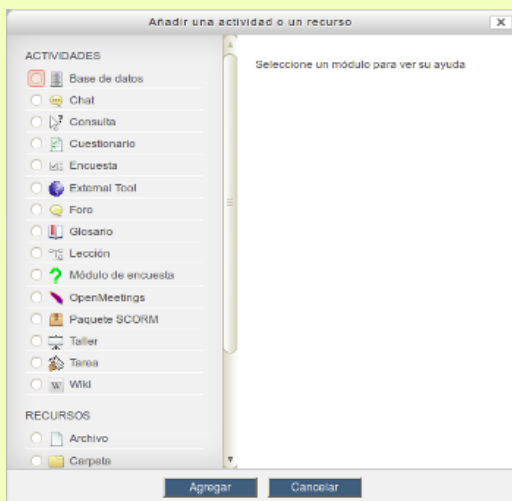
Añadir una actividad o un recurso

x

ACTIVIDADES

Base de datos

Chat

Consulta

Cuestionario

Encuesta

External Tool

Foro

Glosario

Lección

Módulo de encuesta

OpenMeetings

Paquete SCORM

Taller

Tarea

Wiki

RECURSOS

Archivo

Carpeta

Seleccione un módulo para ver su ayuda

Agregar

Cancelar